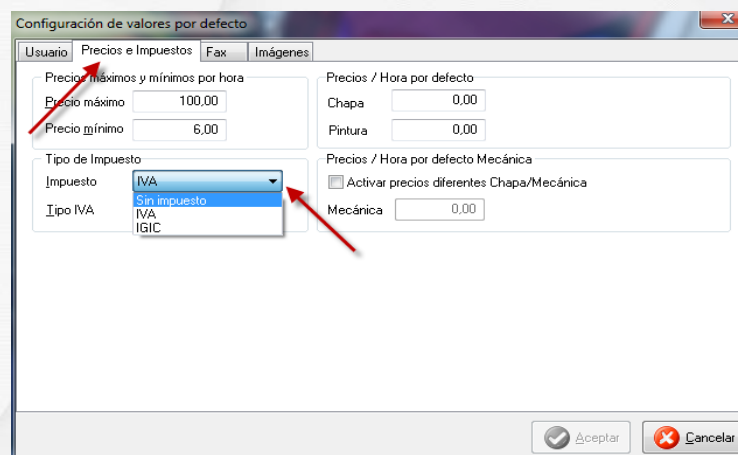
Configuración de valores por defecto

Usuario | Precios e Impuestos | Fax | Imágenes

Precios máximos y mínimos por hora
Precio máximo 100,00
Precio mínimo 6,00

Precios / Hora por defecto
Chapa 0,00
Pintura 0,00

Tipo de Impuesto
Impuesto IVA
Sin impuesto
IVA
IGIC
Tipo IVA

Precios / Hora por defecto Mecánica
Activar precios diferentes Chapa/Mecánica
Mecánica 0,00

Aceptar
Cancelar